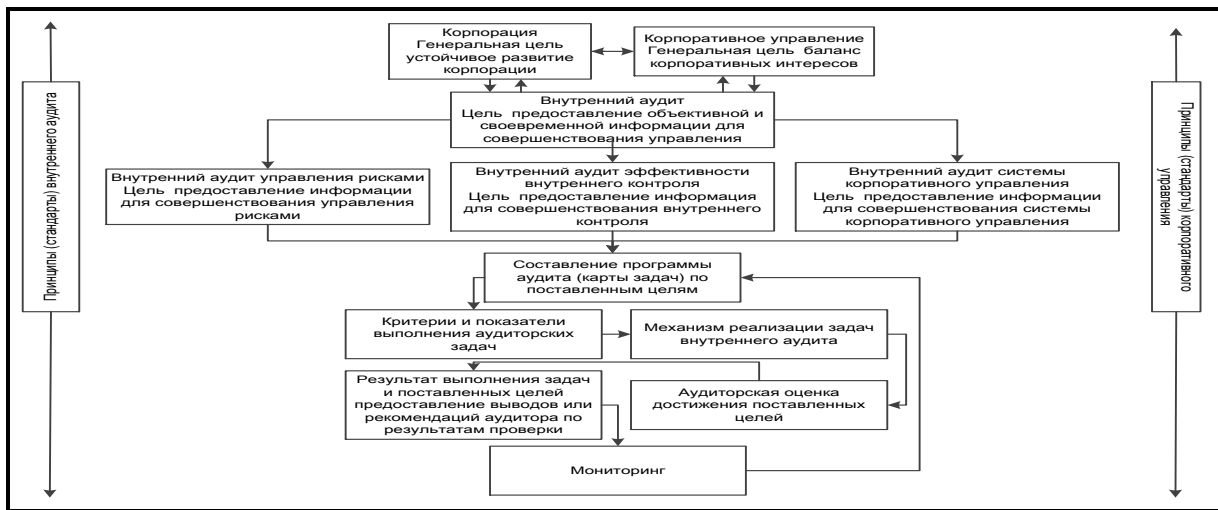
Принципы (стандарты) внутреннего аудита

Корпорация
Генеральная цель устойчивое развитие корпорации

Корпоративное управление
Генеральная цель баланс корпоративных интересов

Внутренний аудит
Цель предоставление объективной и своевременной информации для совершенствования управления

Внутренний аудит управления рисками
Цель предоставление информации для совершенствования управления рисками

Внутренний аудит эффективности внутреннего контроля
Цель предоставление информация для совершенствования внутреннего контроля

Внутренний аудит системы корпоративного управления
Цель предоставление информации для совершенствования системы корпоративного управления

Составление программы аудита (карты задач) по поставленным целям

Критерии и показатели выполнения аудиторских задач

Механизм реализации задач внутреннего аудита

Результат выполнения задач и поставленных целей предоставление выводов или рекомендаций аудитора по результатам проверки

Аудиторская оценка достижения поставленных целей

Мониторинг

Принципы (стандарты) корпоративного управления